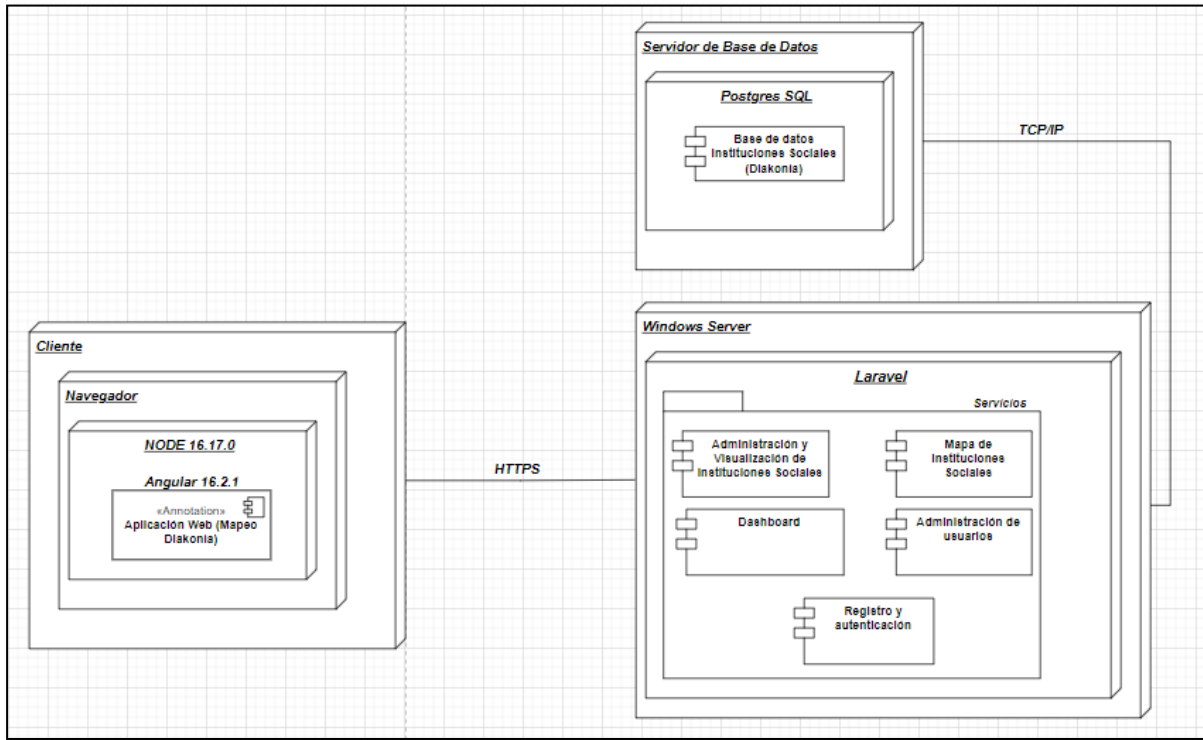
Servidor de Base de Datos

Postgres SQL

Base de datos Instituciones Sociales (Diakonia)

TCP/IP

Windows Server

Laravel

Servicios

Administración y Visualización de Instituciones Sociales

Mapa de Instituciones Sociales

Dashboard

Administración de usuarios

Registro y autenticación

Cliente

Navegador

NODE 16.17.0

Angular 16.2.1

«Annotation»
Aplicación Web (Mapeo Diakonia)

HTTPS